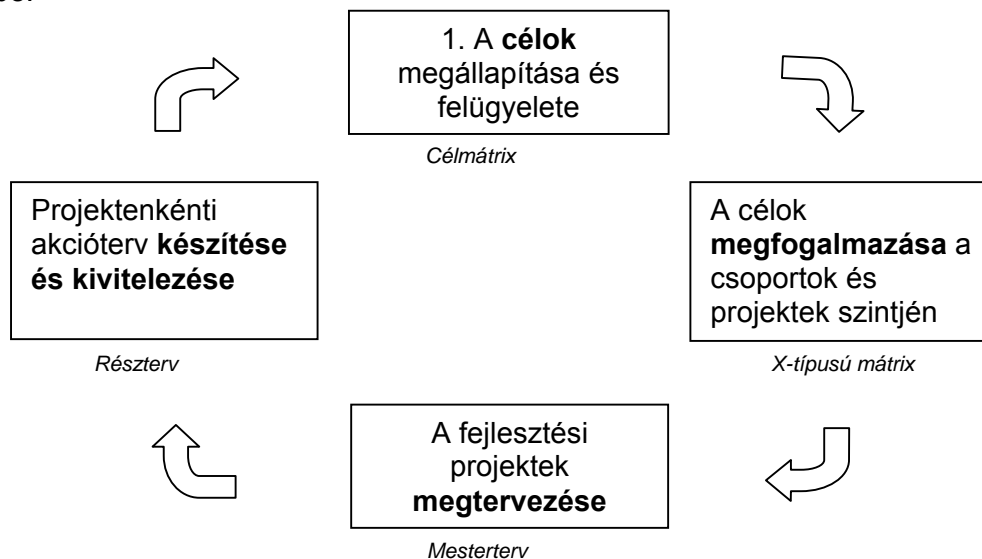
1. A **célok** megállapítása és felügyelete

Célmátrix

A célok **megfogalmazása** a csoportok és projektek szintjén

X-típusú mátrix

A fejlesztési projektek **megtervezése**

Mesterterv

Projektenkénti akcióterv **készítése és kivitelezése**

Részterv